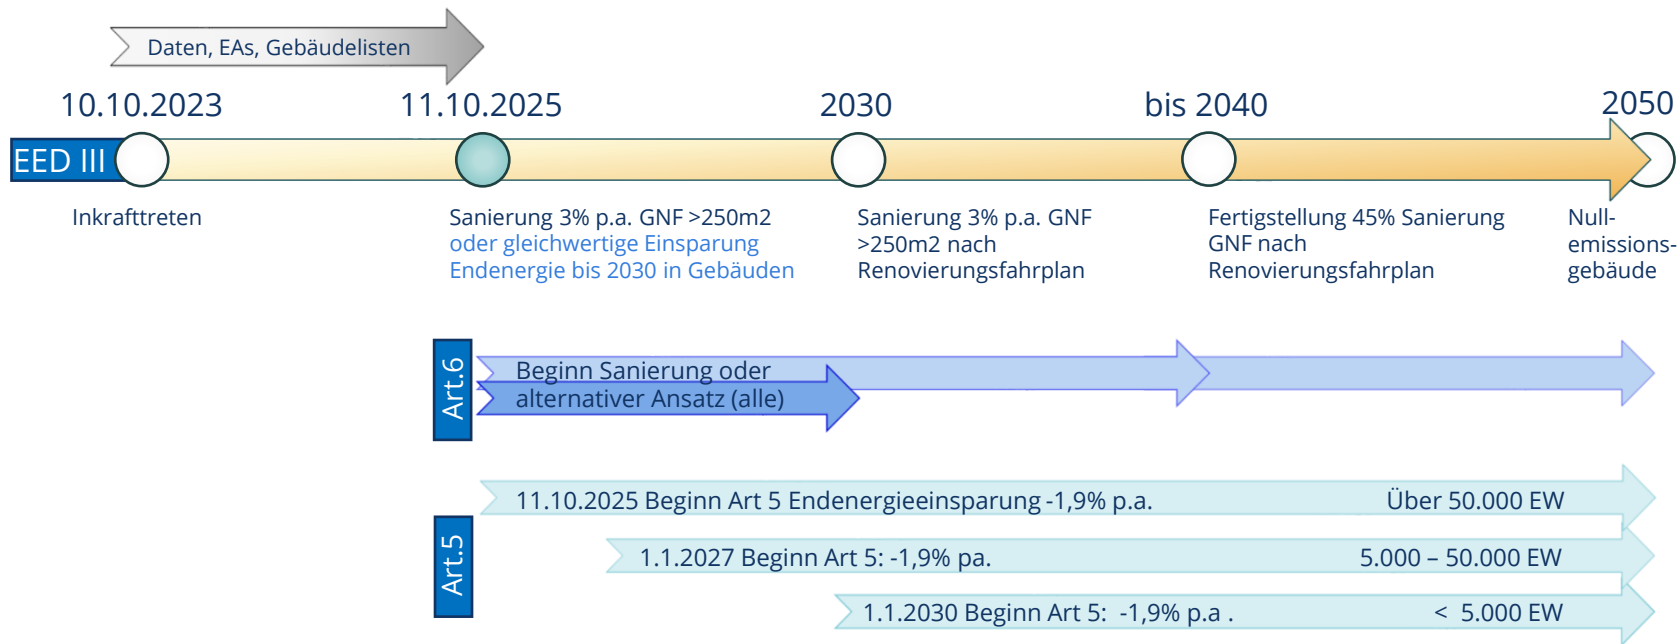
Daten, EAs, Gebäudelisten

10.10.2023

11.10.2025

2030

bis 2040

2050

EED III

Inkrafttreten

Sanierung 3% p.a. GNF >250m2 oder gleichwertige Einsparung Endenergie bis 2030 in Gebäuden

Sanierung 3% p.a. GNF >250m2 nach Renovierungsfahrplan

Fertigstellung 45% Sanierung GNF nach Renovierungsfahrplan

Null-emissions-gebäude

Art.6

Beginn Sanierung oder alternativer Ansatz (alle)

Art.5

11.10.2025 Beginn Art 5 Endenergieeinsparung -1,9% p.a.

Über 50.000 EW

1.1.2027 Beginn Art 5: -1,9% pa.

5.000 – 50.000 EW

1.1.2030 Beginn Art 5: -1,9% p.a .

< 5.000 EW